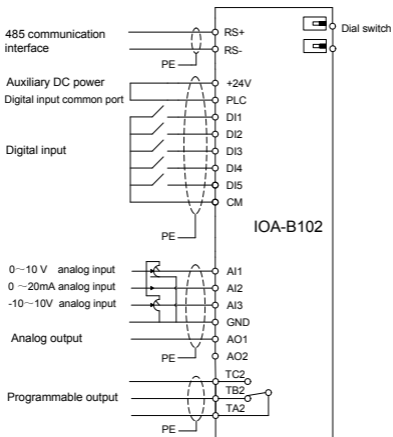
485 communication interface

PE

Auxiliary DC power

Digital input common port

Digital input

PE

0～10 V analog input

0 ～20mA analog input

-10～10V analog input

Analog output

PE

Programmable output

PE

RS+

RS-

+24V

PLC

DI1

DI2

DI3

DI4

DI5

CM

IOA-B102

AI1

AI2

AI3

GND

AO1

AO2

TC2

TB2

TA2

Dial switch